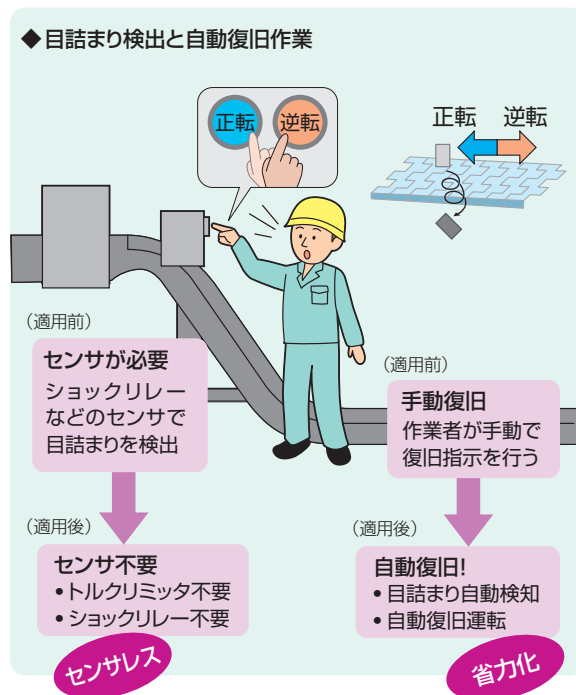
◆目詰まり検出と自動復旧作業

正転　逆転

正転　逆転

（適用前）
センサが必要
ショックリレーなどのセンサで目詰まりを検出

（適用後）
センサ不要
•トルクリミッタ不要
•ショックリレー不要

センサレス

（適用前）
手動復旧
作業者が手動で復旧指示を行う

（適用後）
自動復旧!
•目詰まり自動検知
•自動復旧運転

省力化